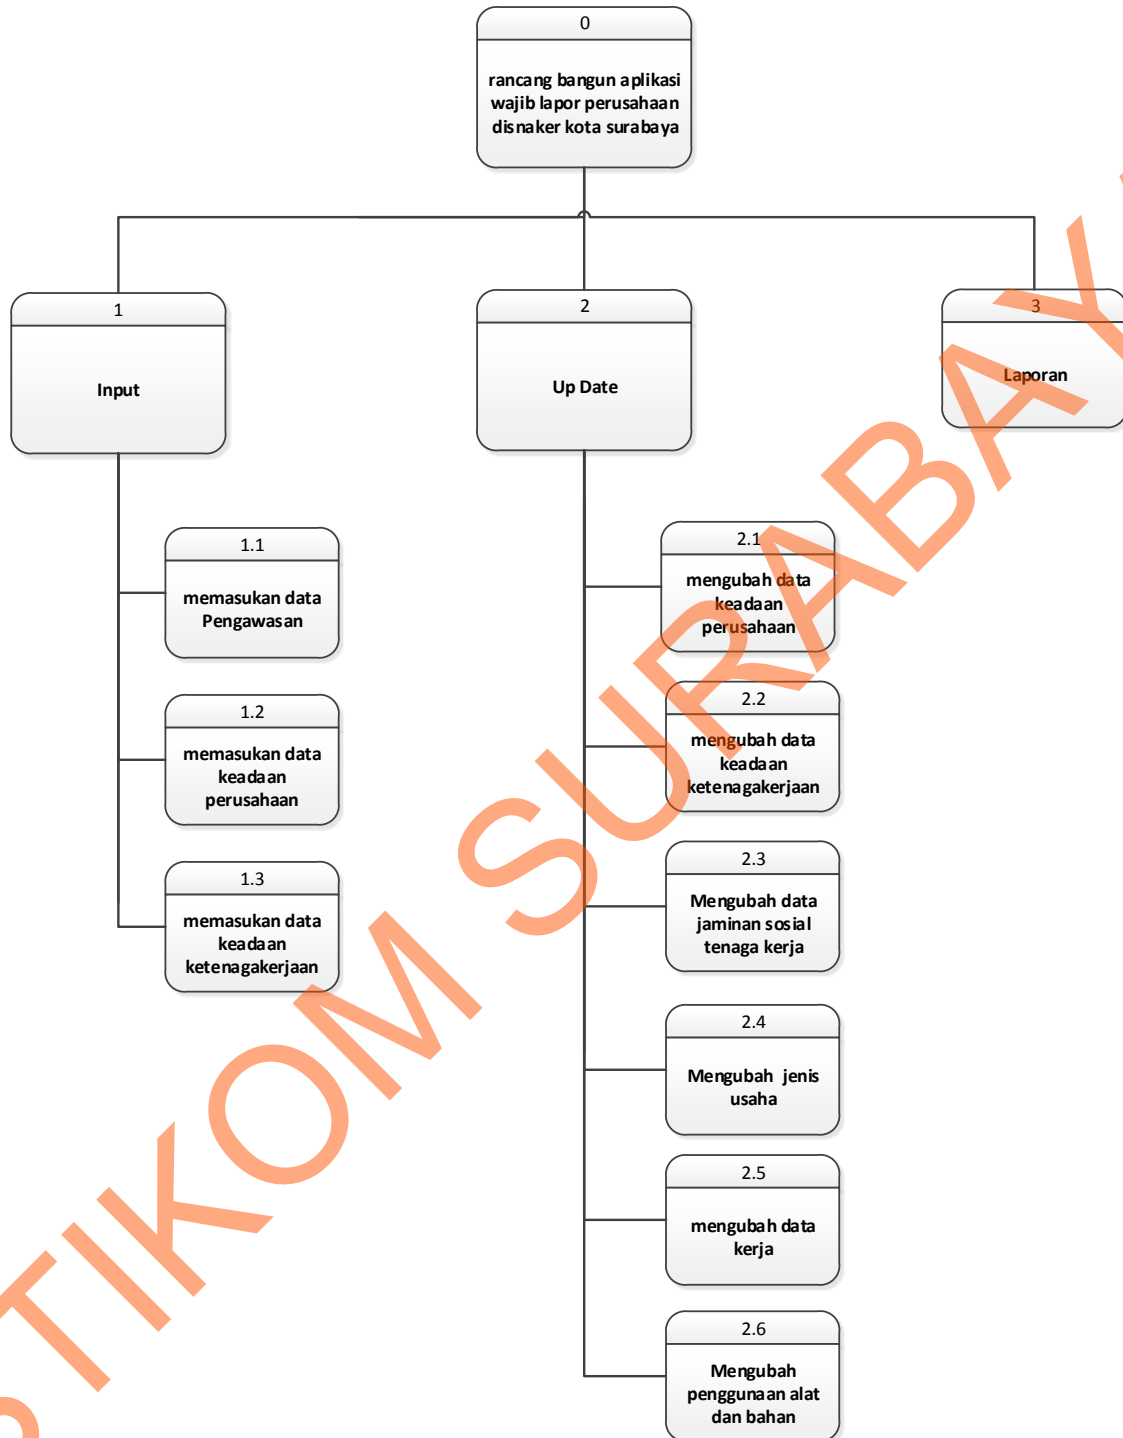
0
rancang bangun aplikasi wajib lapor perusahaan disnaker kota surabaya

1
Input

2
Up Date

3
Laporan

1.1
memasukan data Pengawasan

1.2
memasukan data keadaan perusahaan

1.3
memasukan data keadaan ketenagakerjaan

2.1
mengubah data keadaan perusahaan

2.2
mengubah data keadaan ketenagakerjaan

2.3
Mengubah data jaminan sosial tenaga kerja

2.4
Mengubah jenis usaha

2.5
mengubah data kerja

2.6
Mengubah penggunaan alat dan bahan

STIKOM SURABAYA